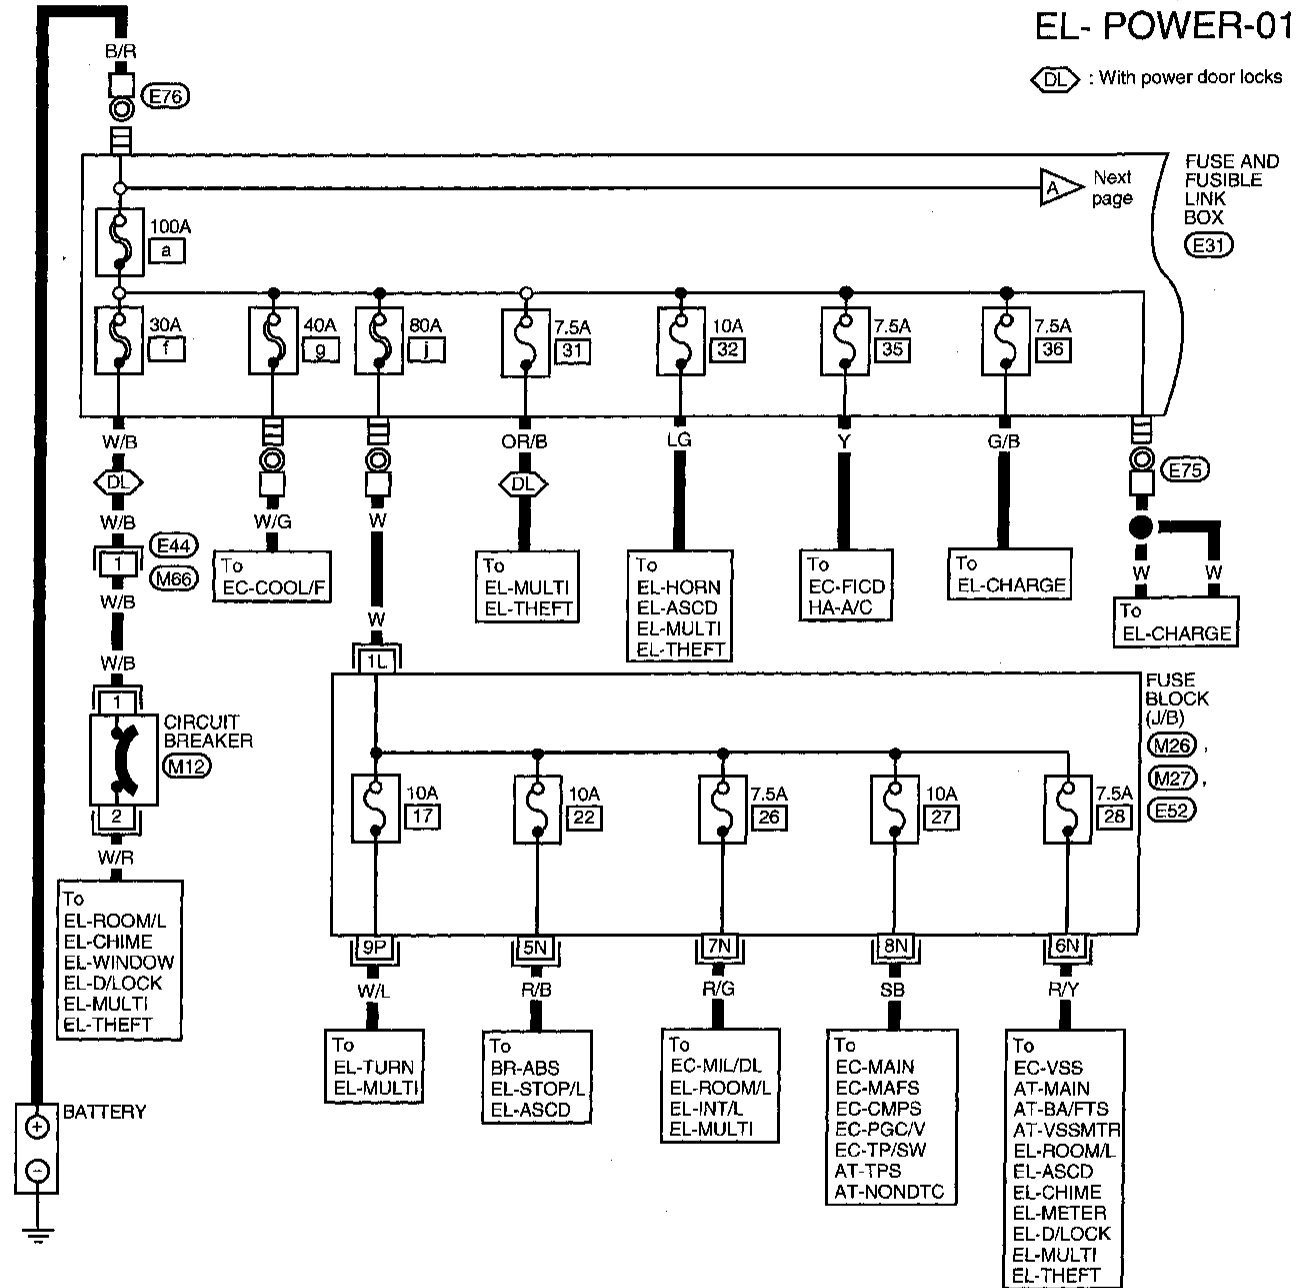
EL- POWER-01

DL : With power door locks

B/R
E76

FUSE AND FUSIBLE LINK BOX
E31

A Next page

100A
a

30A
f

40A
g

80A
j

7.5A
31

10A
32

7.5A
35

7.5A
36

W/B
DL
W/B
E44
1
M66
W/B

W/G
To EC-COOL/F

W

OR/B
DL
To EL-MULTI EL-THEFT

LG
To EL-HORN EL-ASCD EL-MULTI EL-THEFT

Y
To EC-FICD HA-A/C

G/B
To EL-CHARGE

E75
W
W
To EL-CHARGE

W
1L

FUSE BLOCK (J/B)
M26 ,
M27 ,
E52

W/B
1
CIRCUIT BREAKER
M12
2
W/R
To EL-ROOM/L EL-CHIME EL-WINDOW EL-D/LOCK EL-MULTI EL-THEFT

10A
17

10A
22

7.5A
26

10A
27

7.5A
28

9P
W/L
To EL-TURN EL-MULTI

5N
R/B
To BR-ABS EL-STOP/L EL-ASCD

7N
R/G
To EC-MIL/DL EL-ROOM/L EL-INT/L EL-MULTI

8N
SB
To EC-MAIN EC-MAFS EC-CMPS EC-PGC/V EC-TP/SW AT-TPS AT-NONDTC

6N
R/Y
To EC-VSS AT-MAIN AT-BA/FTS AT-VSSMTR EL-ROOM/L EL-ASCD EL-CHIME EL-METER EL-D/LOCK EL-MULTI EL-THEFT

BATTERY